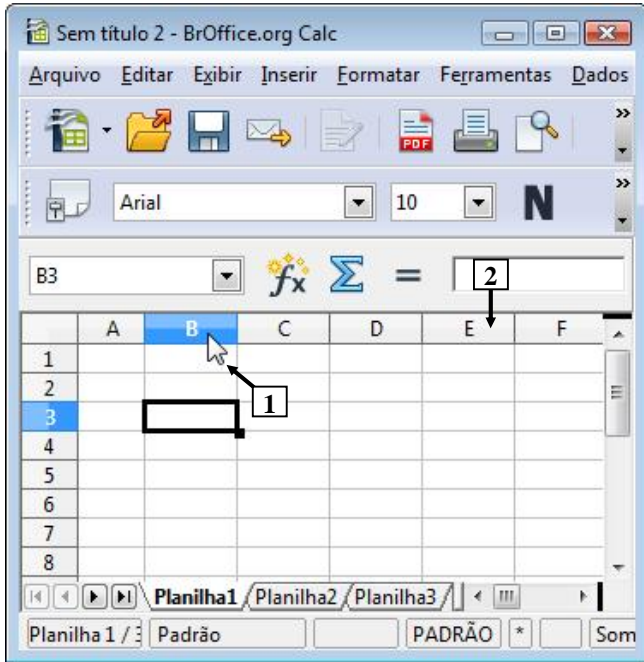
Sem título 2 - BrOffice.org Calc

Arquivo Editar Exibir Inserir Formatar Ferramentas Dados

Arial 10 N

B3 $f_x$ $\Sigma$ =

2

| | A | B | C | D | E | F |
|---|---|---|---|---|---|---|
| 1 | | | | | | |
| 2 | | | | | | |
| 3 | | | | | | |
| 4 | | | | | | |
| 5 | | | | | | |
| 6 | | | | | | |
| 7 | | | | | | |
| 8 | | | | | | |

1

Planilha1 Planilha2 Planilha3

Planilha 1 / 3 Padrão PADRÃO * Som